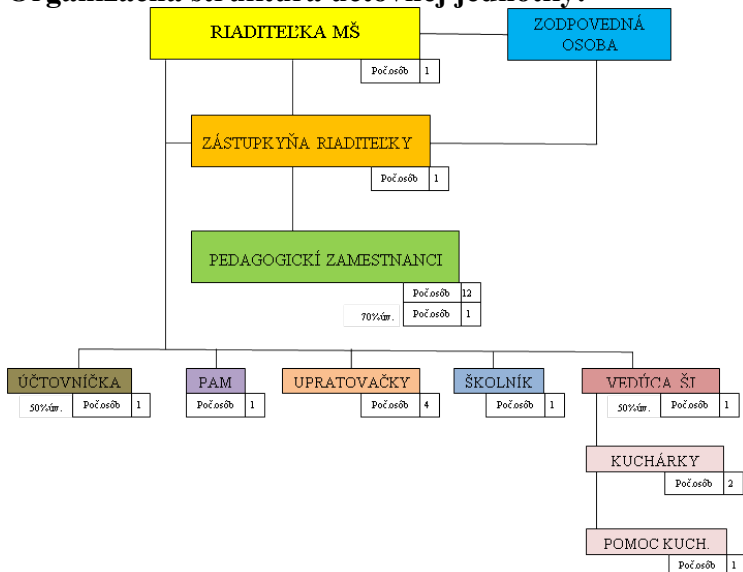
Organizačná štruktúra účtovnej jednotky:

RIADITEĽKA MŠ
Poč.osôb 1

ZODPOVEDNÁ OSOBA

ZÁSTUPKYŇA RIADITEĽKY
Poč.osôb 1

PEDAGOGICKÍ ZAMESTNANCI
Poč.osôb 12
70%úv. Poč.osôb 1

ÚČTOVNÍČKA
50%úv. Poč.osôb 1

PAM
Poč.osôb 1

UPRATOVAČKY
Poč.osôb 4

ŠKOLNÍK
Poč.osôb 1

VEDÚCA ŠJ
50%úv. Poč.osôb 1

KUCHÁRKY
Poč.osôb 2

POMOC KUCH.
Poč.osôb 1